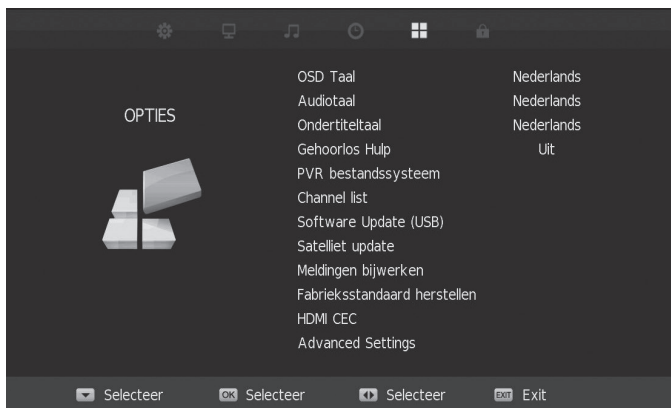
OPTIES

| | |
|---|---|
| OSD Taal | Nederlands |
| Audiotaal | Nederlands |
| Ondertiteltaal | Nederlands |
| Gehoorlos Hulp | Uit |
| PVR bestandssysteem | |
| Channel list | |
| Software Update (USB) | |
| Satelliet update | |
| Meldingen bijwerken | |
| Fabrieksstandaard herstellen | |
| HDMI CEC | |
| Advanced Settings | |

Selecteer OK Selecteer Selecteer EXIT Exit